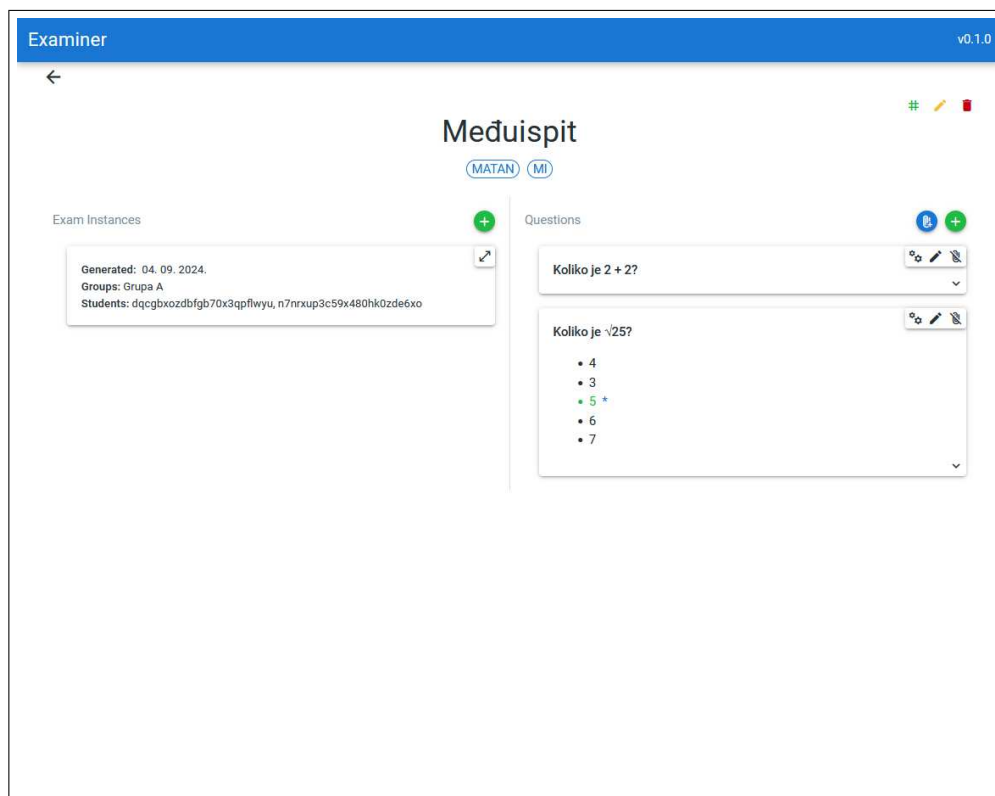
Examiner

v0.1.0

#

Međuispit

MATAN MI

Exam Instances

Generated: 04. 09. 2024.
Groups: Grupa A
Students: dqcgbxozdbfgb70x3qpflwyu, n7nrxup3c59x480hk0zde6xo

Questions

Koliko je 2 + 2?

Koliko je $\sqrt{25}$?

- 4
- 3
- 5 *
- 6
- 7